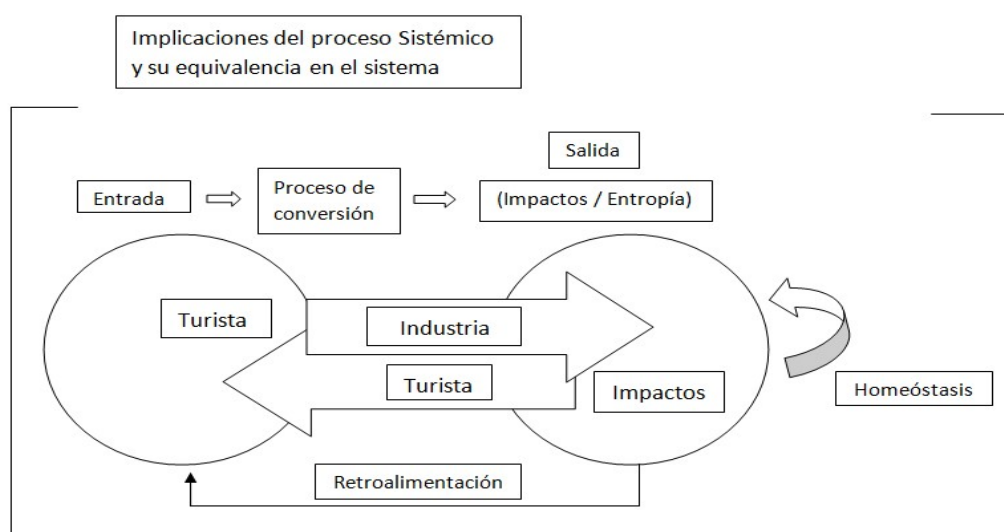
Implicaciones del proceso Sistémico y su equivalencia en el sistema

Salida

Entrada

Proceso de conversión

(Impactos / Entropía)

Turista

Industria

Turista

Impactos

Homeóstasis

Retroalimentación